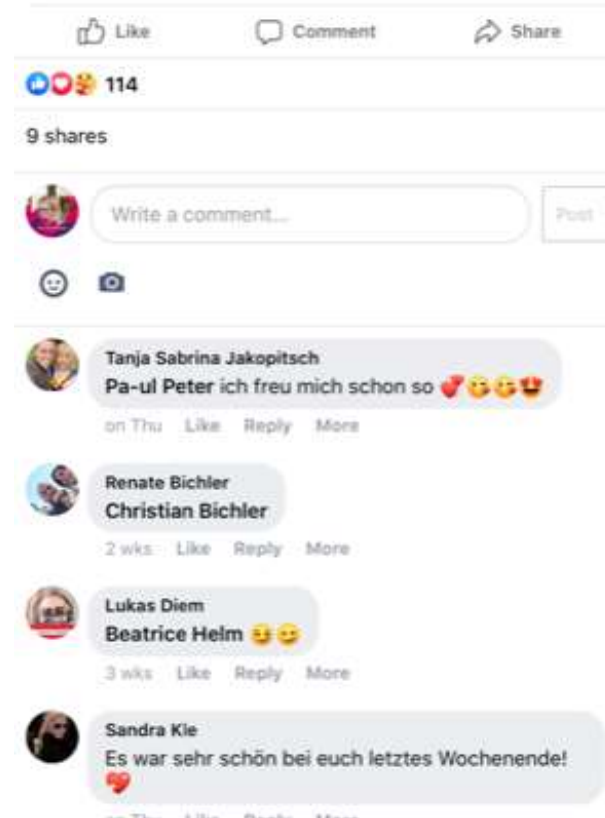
Like Comment Share

114

9 shares

Write a comment... Post

Tanja Sabrina Jakopitsch
Pa-ul Peter ich freu mich schon so 💕😘😘😍
on Thu Like Reply More

Renate Bichler
Christian Bichler
2 wks Like Reply More

Lukas Diem
Beatrice Helm 😆😊
3 wks Like Reply More

Sandra Kle
Es war sehr schön bei euch letztes Wochenende! 💖
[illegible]